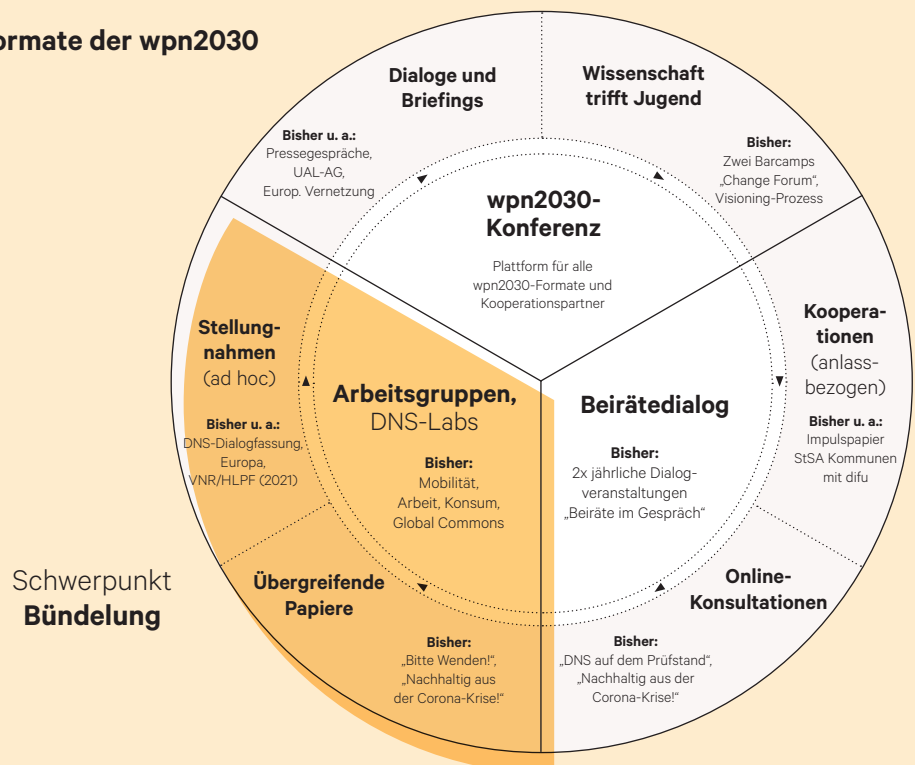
ormate der wpn2030

Dialoge und Briefings

Bisher u. a.:
Pressegespräche,
UAL-AG,
Europ. Vernetzung

Wissenschaft trifft Jugend

Bisher:
Zwei Barcamps
„Change Forum",
Visioning-Prozess

wpn2030-Konferenz

Plattform für alle wpn2030-Formate und Kooperationspartner

Kooperationen
(anlassbezogen)

Bisher u. a.:
Impulspapier
StSA Kommunen
mit difu

Stellungnahmen
(ad hoc)

Bisher u. a.:
DNS-Dialogfassung,
Europa,
VNR/HLPF (2021)

Arbeitsgruppen,
DNS-Labs

Bisher:
Mobilität,
Arbeit, Konsum,
Global Commons

Beirätedialog

Bisher:
2x jährliche Dialogveranstaltungen
„Beiräte im Gespräch"

Schwerpunkt
Bündelung

Übergreifende Papiere

Bisher:
„Bitte Wenden!",
„Nachhaltig aus der Corona-Krise!"

Online-Konsultationen

Bisher:
„DNS auf dem Prüfstand",
„Nachhaltig aus der Corona-Krise!"